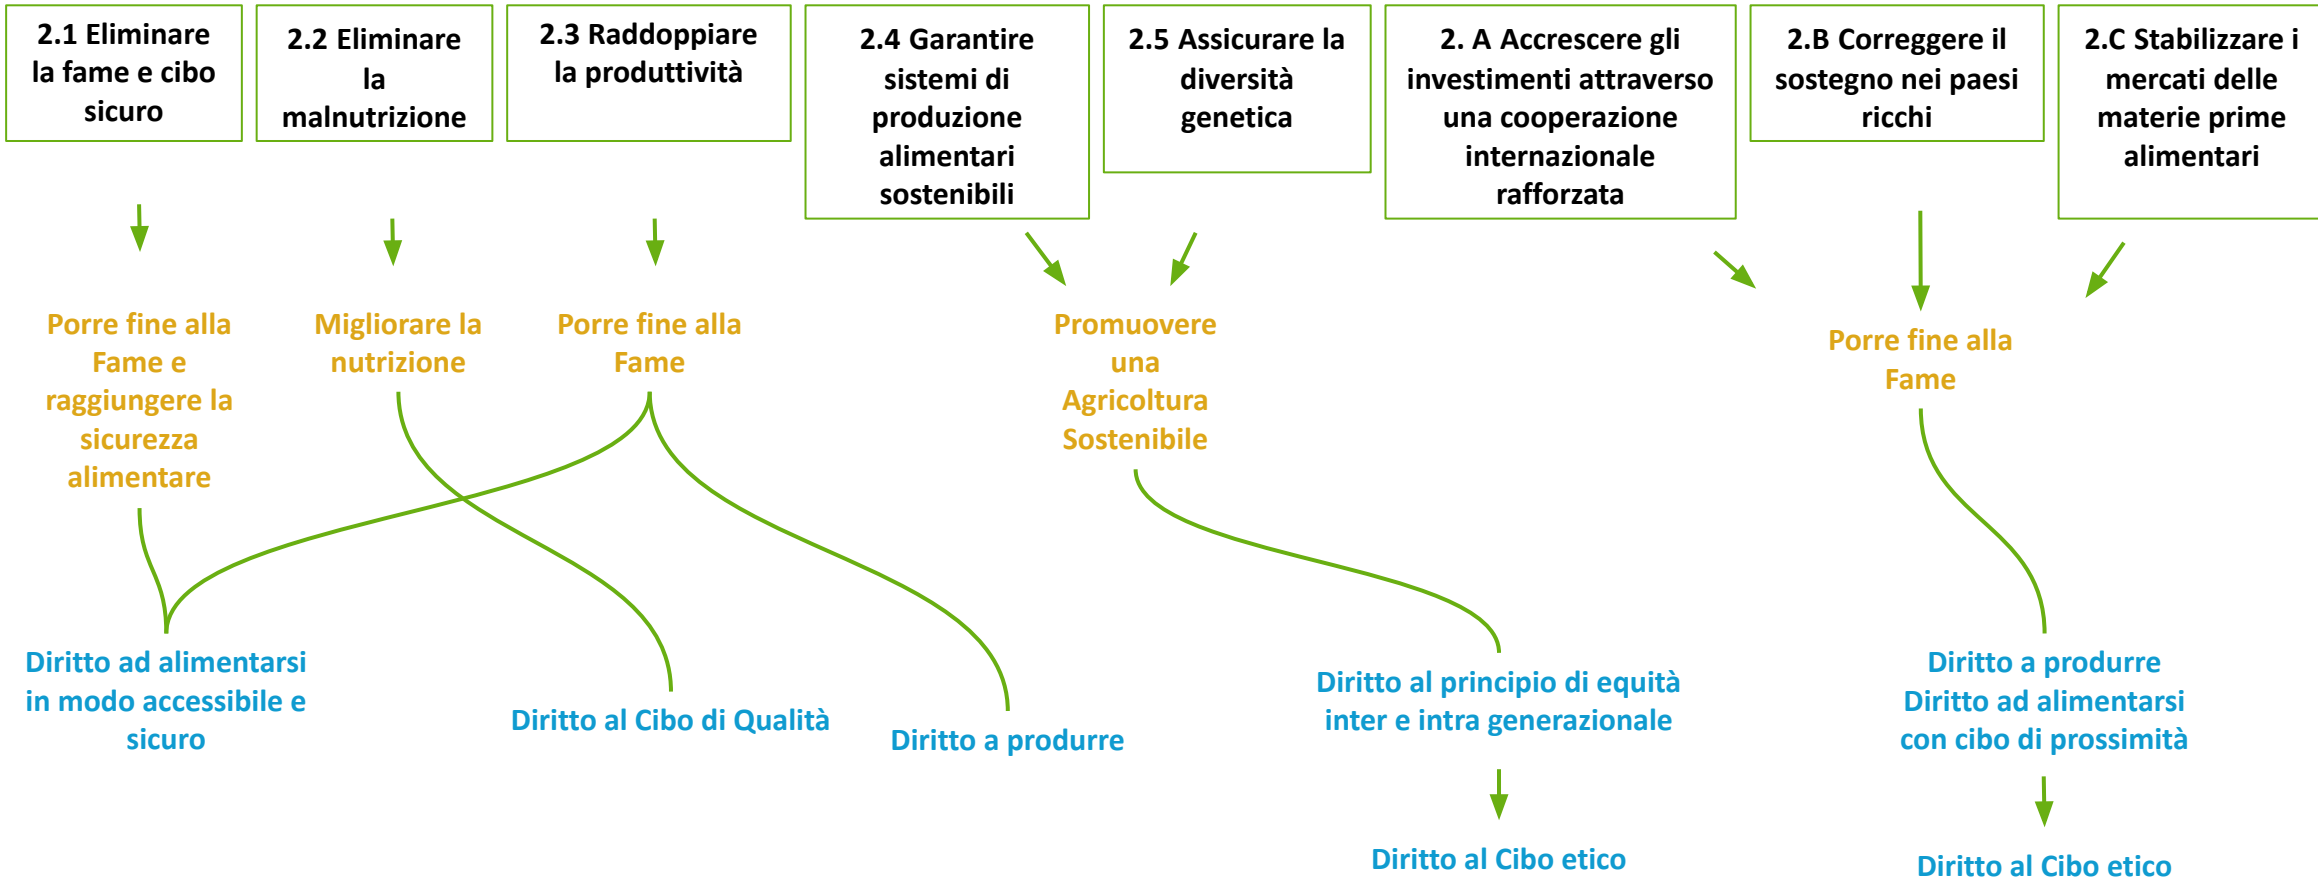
2.1 Eliminare la fame e cibo sicuro

2.2 Eliminare la malnutrizione

2.3 Raddoppiare la produttività

2.4 Garantire sistemi di produzione alimentari sostenibili

2.5 Assicurare la diversità genetica

2. A Accrescere gli investimenti attraverso una cooperazione internazionale rafforzata

2.B Correggere il sostegno nei paesi ricchi

2.C Stabilizzare i mercati delle materie prime alimentari

Porre fine alla Fame e raggiungere la sicurezza alimentare

Migliorare la nutrizione

Porre fine alla Fame

Promuovere una Agricoltura Sostenibile

Porre fine alla Fame

Diritto ad alimentarsi in modo accessibile e sicuro

Diritto al Cibo di Qualità

Diritto a produrre

Diritto al principio di equità inter e intra generazionale

Diritto a produrre
Diritto ad alimentarsi con cibo di prossimità

Diritto al Cibo etico

Diritto al Cibo etico